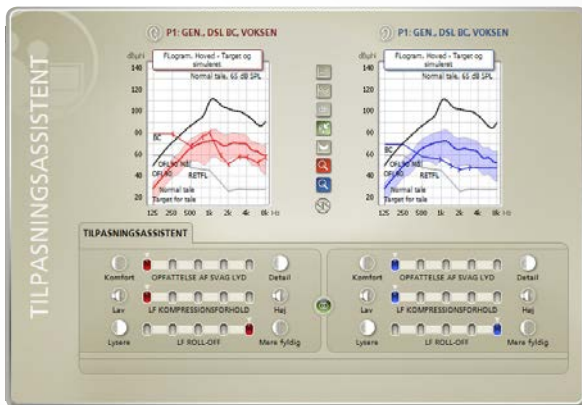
TILPASNINGSASSISTENT

P1: GEN., DSL BC, VOKSEN

dB μPa

FLogram, Hoved - Target og simuleret

Normal tale, 65 dB SPL

140
120
100
80
60
40
20

BC
OFL 50 ML
OFL 40
RETFL
Normal tale
Target for tale

125 250 500 1k 2k 4k 8k Hz

P1: GEN., DSL BC, VOKSEN

dB μPa

FLogram, Hoved - Target og simuleret

Normal tale, 65 dB SPL

140
120
100
80
60
40
20

BC
OFL 50 ML
OFL 40
RETFL

125 250 500 1k 2k 4k 8k Hz

TILPASNINGSASSISTENT

Komfort
OPFATTELSE AF SVAG LYD
Detail
Lav
LF KOMPRESSIONSFORHOLD
Høj
Lysere
LF ROLL-OFF
Mere fyldig

Komfort
OPFATTELSE AF SVAG LYD
Detail
Lav
LF KOMPRESSIONSFORHOLD
Høj
Lysere
LF ROLL-OFF
Mere fyldig